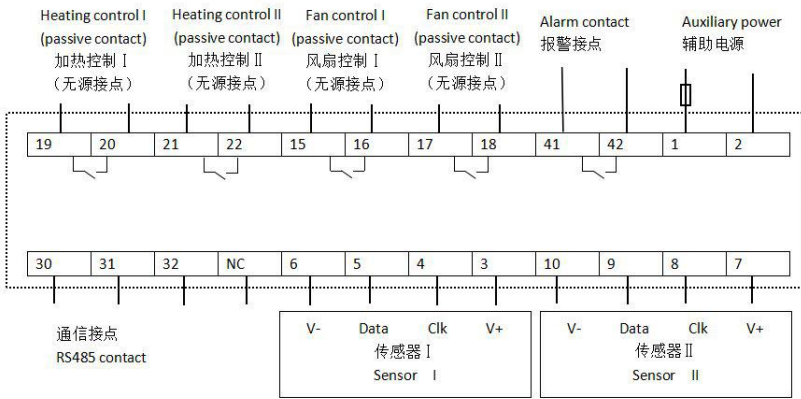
Heating control I (passive contact) 加热控制 Ⅰ （无源接点）

Heating control II (passive contact) 加热控制 Ⅱ （无源接点）

Fan control I (passive contact) 风扇控制 Ⅰ （无源接点）

Fan control II (passive contact) 风扇控制 Ⅱ （无源接点）

Alarm contact 报警接点

Auxiliary power 辅助电源

| 19 | 20 | 21 | 22 | 15 | 16 | 17 | 18 | 41 | 42 | 1 | 2 |
|---|---|---|---|---|---|---|---|---|---|---|---|

| 30 | 31 | 32 | NC | 6 | 5 | 4 | 3 | 10 | 9 | 8 | 7 |
|---|---|---|---|---|---|---|---|---|---|---|---|

通信接点
RS485 contact

V- Data Clk V+
传感器 Ⅰ
Sensor I

V- Data Clk V+
传感器 Ⅱ
Sensor II